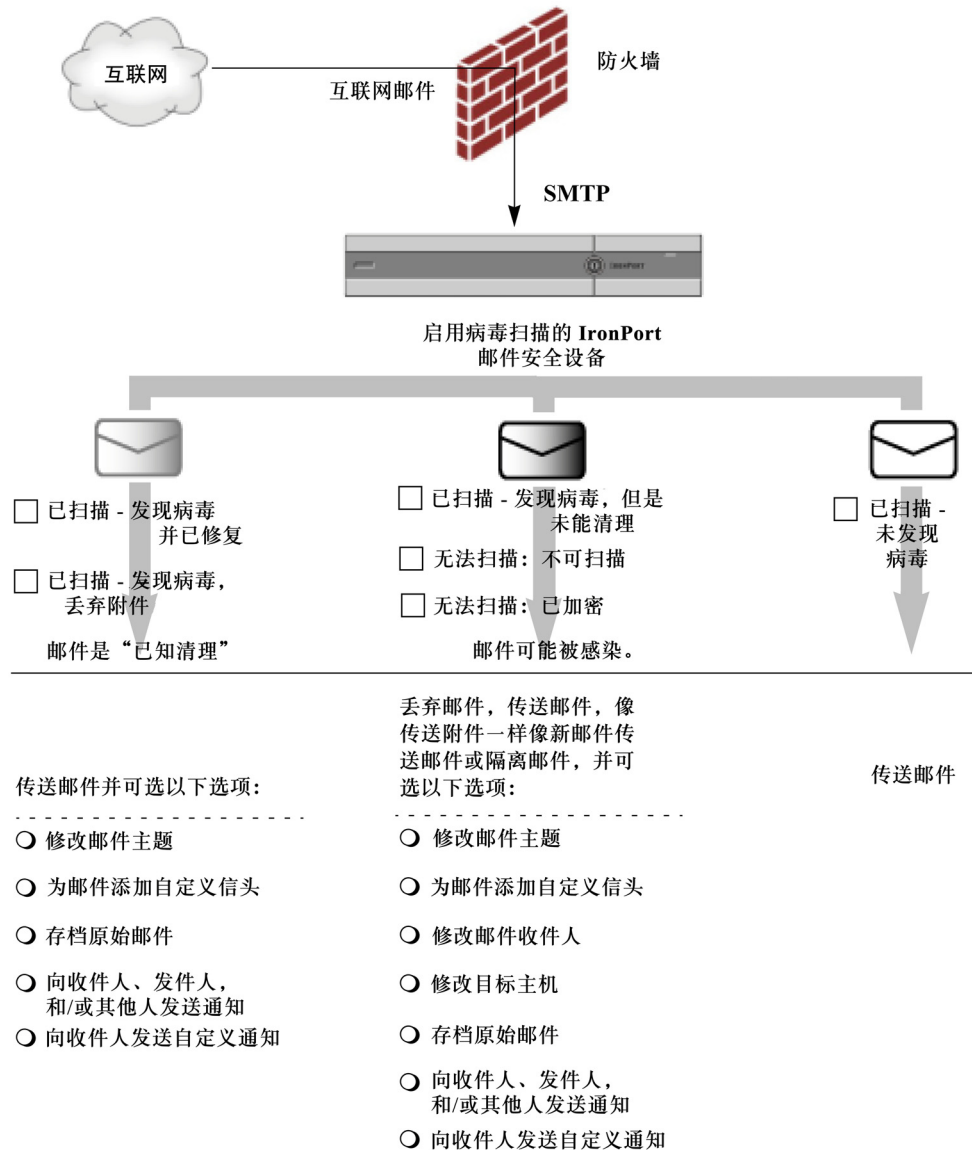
互联网

互联网邮件

防火墙

SMTP

IRONPORT

启用病毒扫描的 IronPort
邮件安全设备

☐ 已扫描 - 发现病毒并已修复

☐ 已扫描 - 发现病毒，丢弃附件

邮件是“已知清理”

☐ 已扫描 - 发现病毒，但是未能清理

☐ 无法扫描：不可扫描

☐ 无法扫描：已加密

邮件可能被感染。

☐ 已扫描 - 未发现病毒

传送邮件并可选以下选项：

❍ 修改邮件主题

❍ 为邮件添加自定义信头

❍ 存档原始邮件

❍ 向收件人、发件人，和/或其他人发送通知

❍ 向收件人发送自定义通知

丢弃邮件，传送邮件，像传送附件一样像新邮件传送邮件或隔离邮件，并可选以下选项：

❍ 修改邮件主题

❍ 为邮件添加自定义信头

❍ 修改邮件收件人

❍ 修改目标主机

❍ 存档原始邮件

❍ 向收件人、发件人，和/或其他人发送通知

❍ 向收件人发送自定义通知

传送邮件